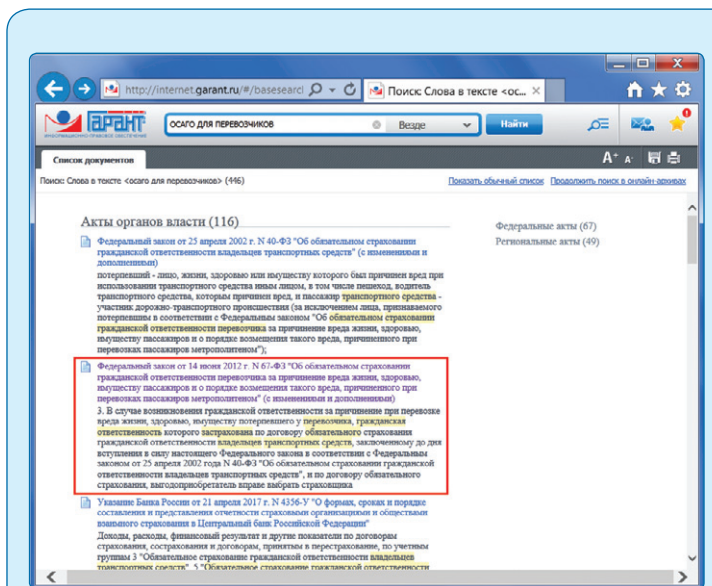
http://internet.garant.ru/#/basesearc

Поиск: Слова в тексте <ос...

ГАРАНТ
ИНФОРМАЦИОННО-ПРАВОВОЕ ОБЕСПЕЧЕНИЕ

ОСАГО ДЛЯ ПЕРЕВОЗЧИКОВ

Везде

Найти

Список документов

Поиск: Слова в тексте <осаго для перевозчиков> (446)

Показать обычный список Продолжить поиск в онлайн-архивах

Акты органов власти (116)

Федеральные акты (67)
Региональные акты (49)

Федеральный закон от 25 апреля 2002 г. N 40-ФЗ "Об обязательном страховании гражданской ответственности владельцев транспортных средств" (с изменениями и дополнениями)
потерпевший - лицо, жизни, здоровью или имуществу которого был причинен вред при использовании транспортного средства иным лицом, в том числе пешеход, водитель транспортного средства, которым причинен вред, и пассажир транспортного средства - участник дорожно-транспортного происшествия (за исключением лица, признаваемого потерпевшим в соответствии с Федеральным законом "Об обязательном страховании гражданской ответственности перевозчика за причинение вреда жизни, здоровью, имуществу пассажиров и о порядке возмещения такого вреда, причиненного при перевозках пассажиров метрополитеном");

Федеральный закон от 14 июня 2012 г. N 67-ФЗ "Об обязательном страховании гражданской ответственности перевозчика за причинение вреда жизни, здоровью, имуществу пассажиров и о порядке возмещения такого вреда, причиненного при перевозках пассажиров метрополитеном" (с изменениями и дополнениями)
3. В случае возникновения гражданской ответственности за причинение при перевозке вреда жизни, здоровью, имуществу потерпевшего у перевозчика, гражданская ответственность которого застрахована по договору обязательного страхования гражданской ответственности владельцев транспортных средств, заключенному до дня вступления в силу настоящего Федерального закона в соответствии с Федеральным законом от 25 апреля 2002 года N 40-ФЗ "Об обязательном страховании гражданской ответственности владельцев транспортных средств", и по договору обязательного страхования, выгодоприобретатель вправе выбрать страховщика

Указание Банка России от 21 апреля 2017 г. N 4356-У "О формах, сроках и порядке составления и представления отчетности страховыми организациями и обществами взаимного страхования в Центральный банк Российской Федерации"
Доходы, расходы, финансовый результат и другие показатели по договорам страхования, сострахования и договорам, принятым в перестрахование, по учетным группам 3 "Обязательное страхование гражданской ответственности владельцев транспортных средств", 5 "Обязательное страхование гражданской ответственности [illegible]